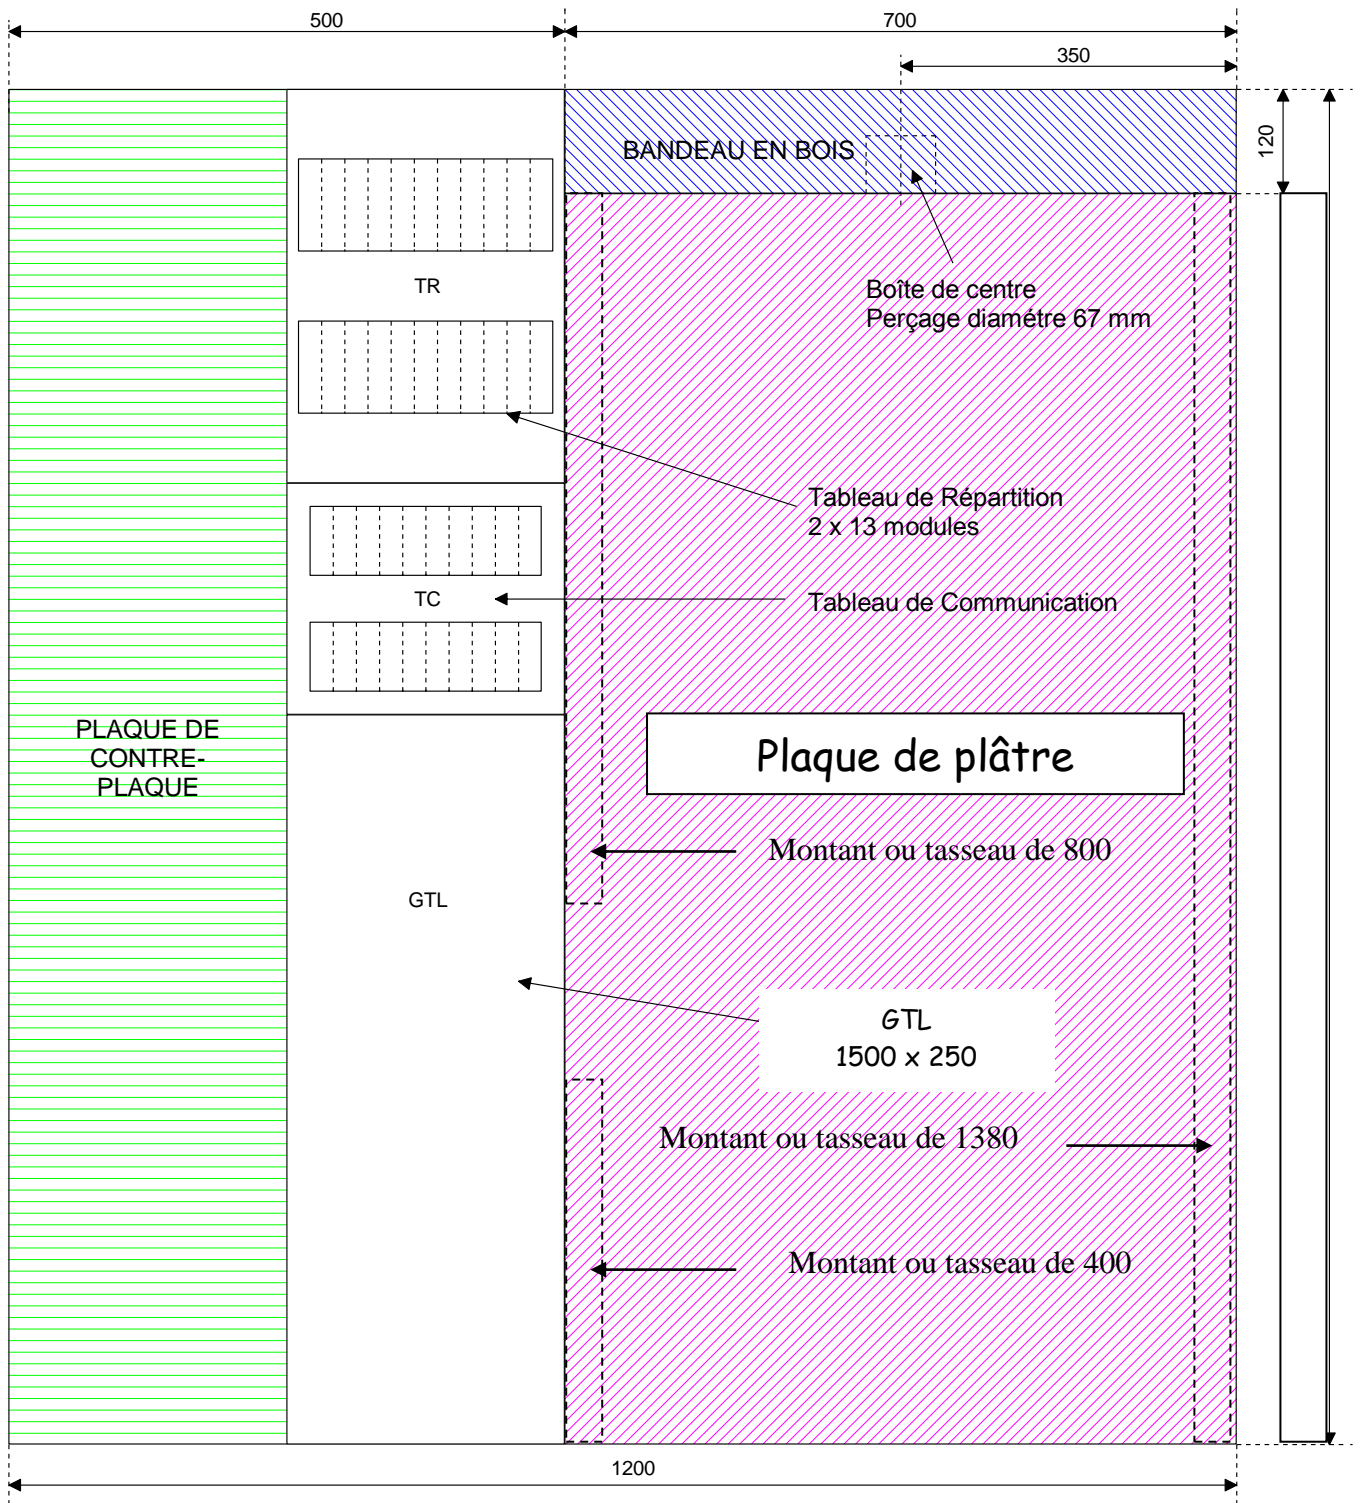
500

700

350

120

BANDEAU EN BOIS

TR

Boîte de centre
Perçage diamétre 67 mm

Tableau de Répartition
2 x 13 modules

TC

Tableau de Communication

PLAQUE DE CONTRE-PLAQUE

Plaque de plâtre

Montant ou tasseau de 800

GTL

GTL
1500 x 250

Montant ou tasseau de 1380

Montant ou tasseau de 400

1200